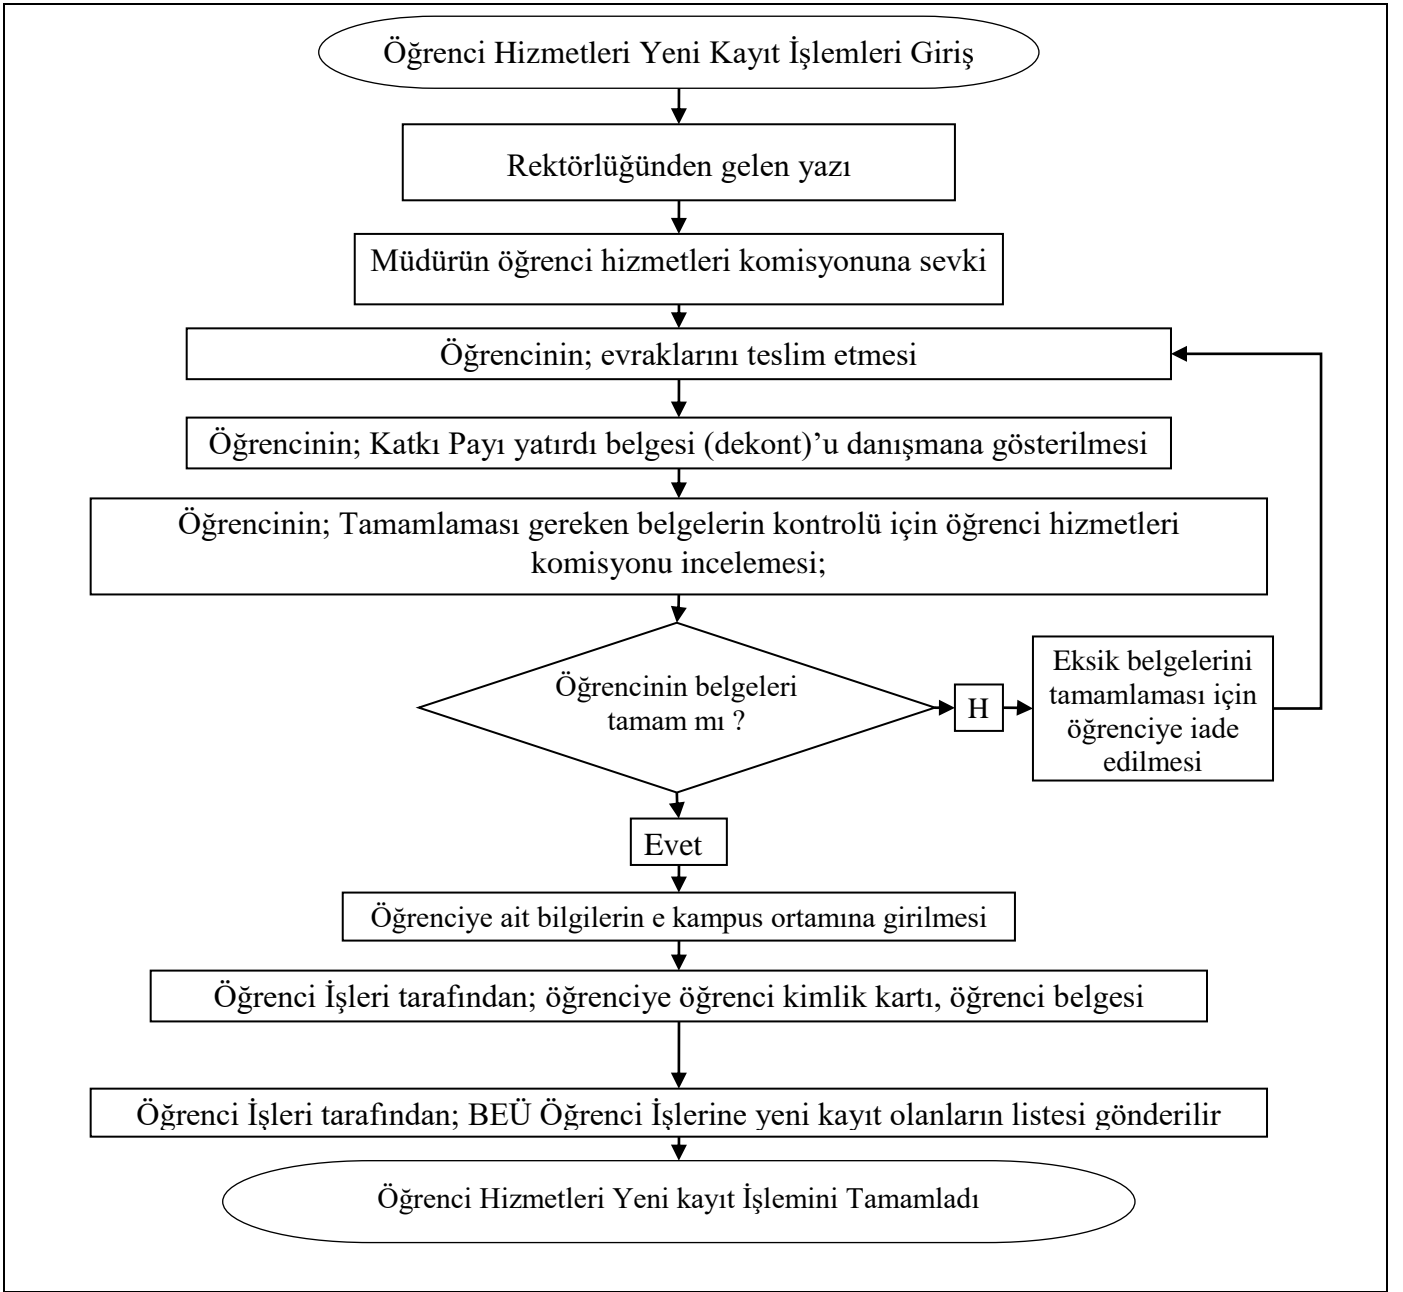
Öğrenci Hizmetleri Yeni Kayıt İşlemleri Giriş

Rektörlüğünden gelen yazı

Müdürün öğrenci hizmetleri komisyonuna sevki

Öğrencinin; evraklarını teslim etmesi

Öğrencinin; Katkı Payı yatırdı belgesi (dekont)'u danışmana gösterilmesi

Öğrencinin; Tamamlaması gereken belgelerin kontrolü için öğrenci hizmetleri komisyonu incelemesi;

Öğrencinin belgeleri tamam mı ?

H

Eksik belgelerini tamamlaması için öğrenciye iade edilmesi

Evet

Öğrenciye ait bilgilerin e kampus ortamına girilmesi

Öğrenci İşleri tarafından; öğrenciye öğrenci kimlik kartı, öğrenci belgesi

Öğrenci İşleri tarafından; BEÜ Öğrenci İşlerine yeni kayıt olanların listesi gönderilir

Öğrenci Hizmetleri Yeni kayıt İşlemini Tamamladı